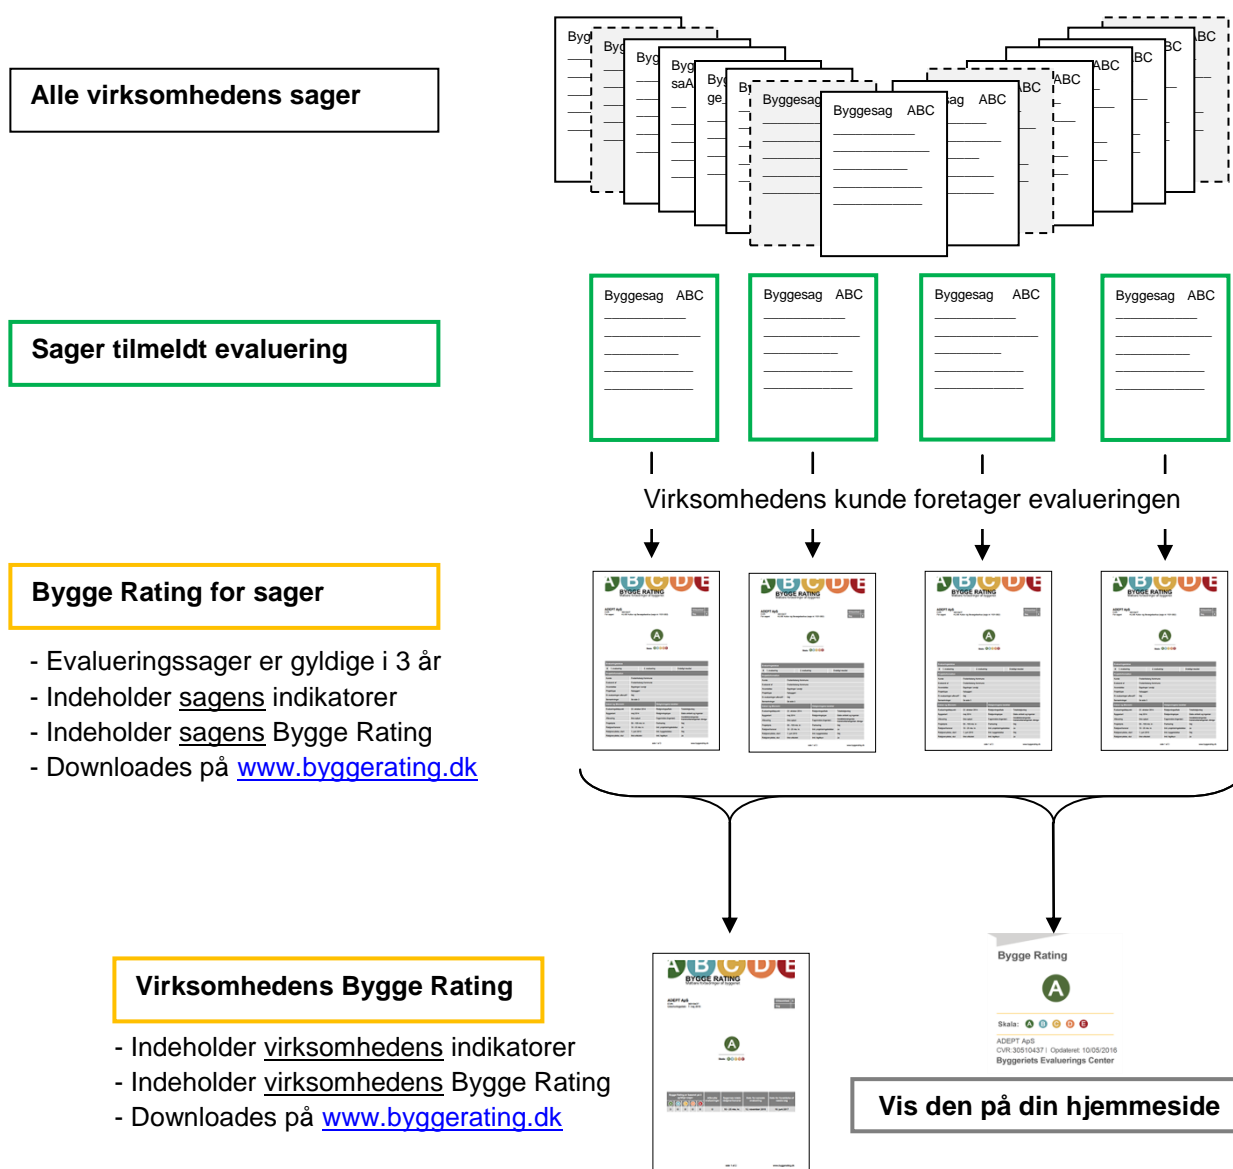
Alle virksomhedens sager

Byg Byg Byg Byg saA Byg ge_ By Byggesag Byggesag ABC ag ABC ABC ABC ABC BC BC ABC

Sager tilmeldt evaluering

Byggesag ABC

Byggesag ABC

Byggesag ABC

Byggesag ABC

Virksomhedens kunde foretager evalueringen

Bygge Rating for sager

- Evalueringssager er gyldige i 3 år
- Indeholder sagens indikatorer
- Indeholder sagens Bygge Rating
- Downloades på www.byggerating.dk

BYGGE RATING

BYGGE RATING

BYGGE RATING

BYGGE RATING

Virksomhedens Bygge Rating

- Indeholder virksomhedens indikatorer
- Indeholder virksomhedens Bygge Rating
- Downloades på www.byggerating.dk

BYGGE RATING

Bygge Rating

A

Skala: A B C D E

ADEPT ApS
CVR:30510437 | Opdateret: 10/05/2016
Byggeriets Evaluerings Center

Vis den på din hjemmeside